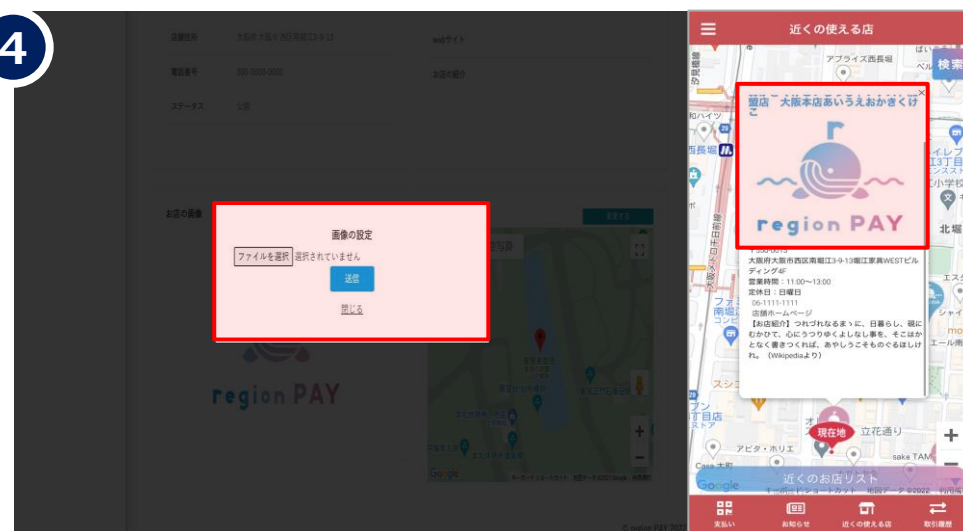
4

店舗住所 大阪府大阪市西区南堀江3-9-13
webサイト
電話番号 000-0000-0000
お店の紹介
ステータス 公開

お店の画像
変更する

画像の設定
ファイルを選択 選択されていません
送信
閉じる

region PAY

© region PAY 2022

近くの使える店
検索
アプライズ西長堀
店 大阪本店あいうえおかきくけこ
region PAY
大阪府大阪市西区南堀江3-9-13堀江家具WESTビルディング4F
営業時間：11:00〜13:00
定休日：日曜日
06-1111-1111
店舗ホームページ
【お店紹介】つれづれなるまゝに、日暮らし、硯にむかひて、心にうつりゆくよしなし事を、そこはかとなく書きつくれば、あやしうこそものぐるほしけれ。（Wikipediaより）
現在地
立花通り
アピタ・ホリエ
近くのお店リスト
Google
支払い
お知らせ
近くの使える店
取引履歴